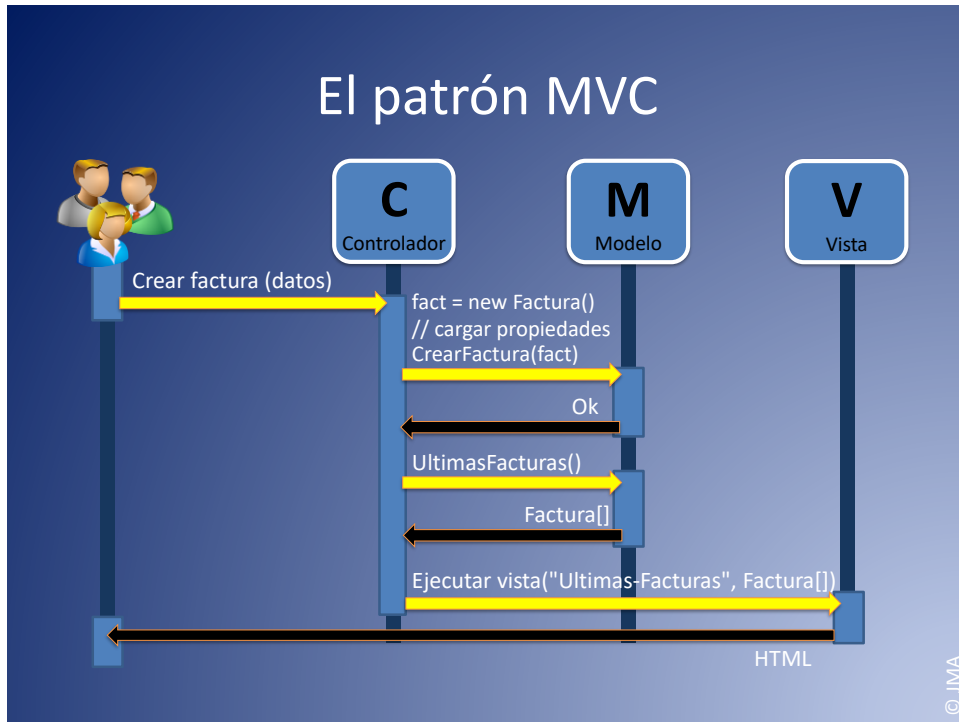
El patrón MVC

C
Controlador

M
Modelo

V
Vista

Crear factura (datos)

fact = new Factura()
// cargar propiedades
CrearFactura(fact)

Ok

UltimasFacturas()

Factura[]

Ejecutar vista("Ultimas-Facturas", Factura[])

HTML

© JMA